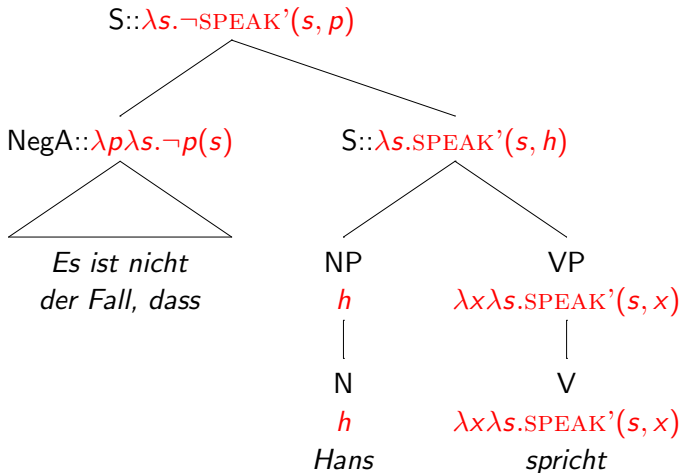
S::$\lambda s.\neg\text{SPEAK'}(s, p)$

NegA::$\lambda p\lambda s.\neg p(s)$

S::$\lambda s.\text{SPEAK'}(s, h)$

*Es ist nicht der Fall, dass*

NP
$h$

VP
$\lambda x\lambda s.\text{SPEAK'}(s, x)$

N
$h$
*Hans*

V
$\lambda x\lambda s.\text{SPEAK'}(s, x)$
*spricht*